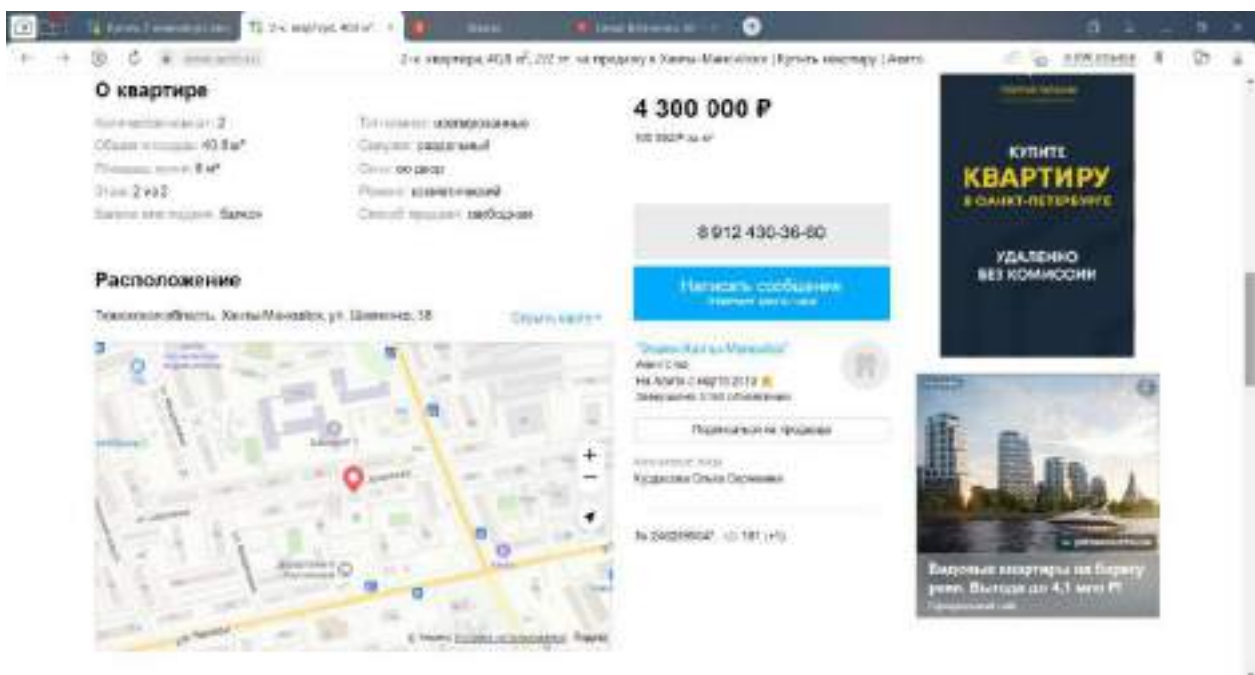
2-к квартира, 40,8 м², 2/2 эт. на продажу в Ханты-Мансийске | Купить квартиру | Авито

О квартире

Количество комнат: 2
Общая площадь: 40.8 м²
Площадь кухни: 8 м²
Этаж: 2 из 2
Балкон или лоджия: балкон

Тип комнат: изолированные
Санузел: раздельный
Окна: во двор
Ремонт: косметический
Способ продажи: свободная

4 300 000 ₽

8 912 430-36-60

Написать сообщение

Расположение

Тюменская область, Ханты-Мансийск, ул. Шевченко, 18

Скрыть карту

+
−

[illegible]
Частное лицо
На Авито с марта 2013
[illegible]

Подписаться на продавца

Контактное лицо
Кудрякова Ольга Сергеевна

№ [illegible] 181 (+1)

КУПИТЕ
КВАРТИРУ
В САНКТ-ПЕТЕРБУРГЕ
УДАЛЕННО
БЕЗ КОМИССИИ

Видовые квартиры на берегу реки. Выгода до 4,1 млн ₽!